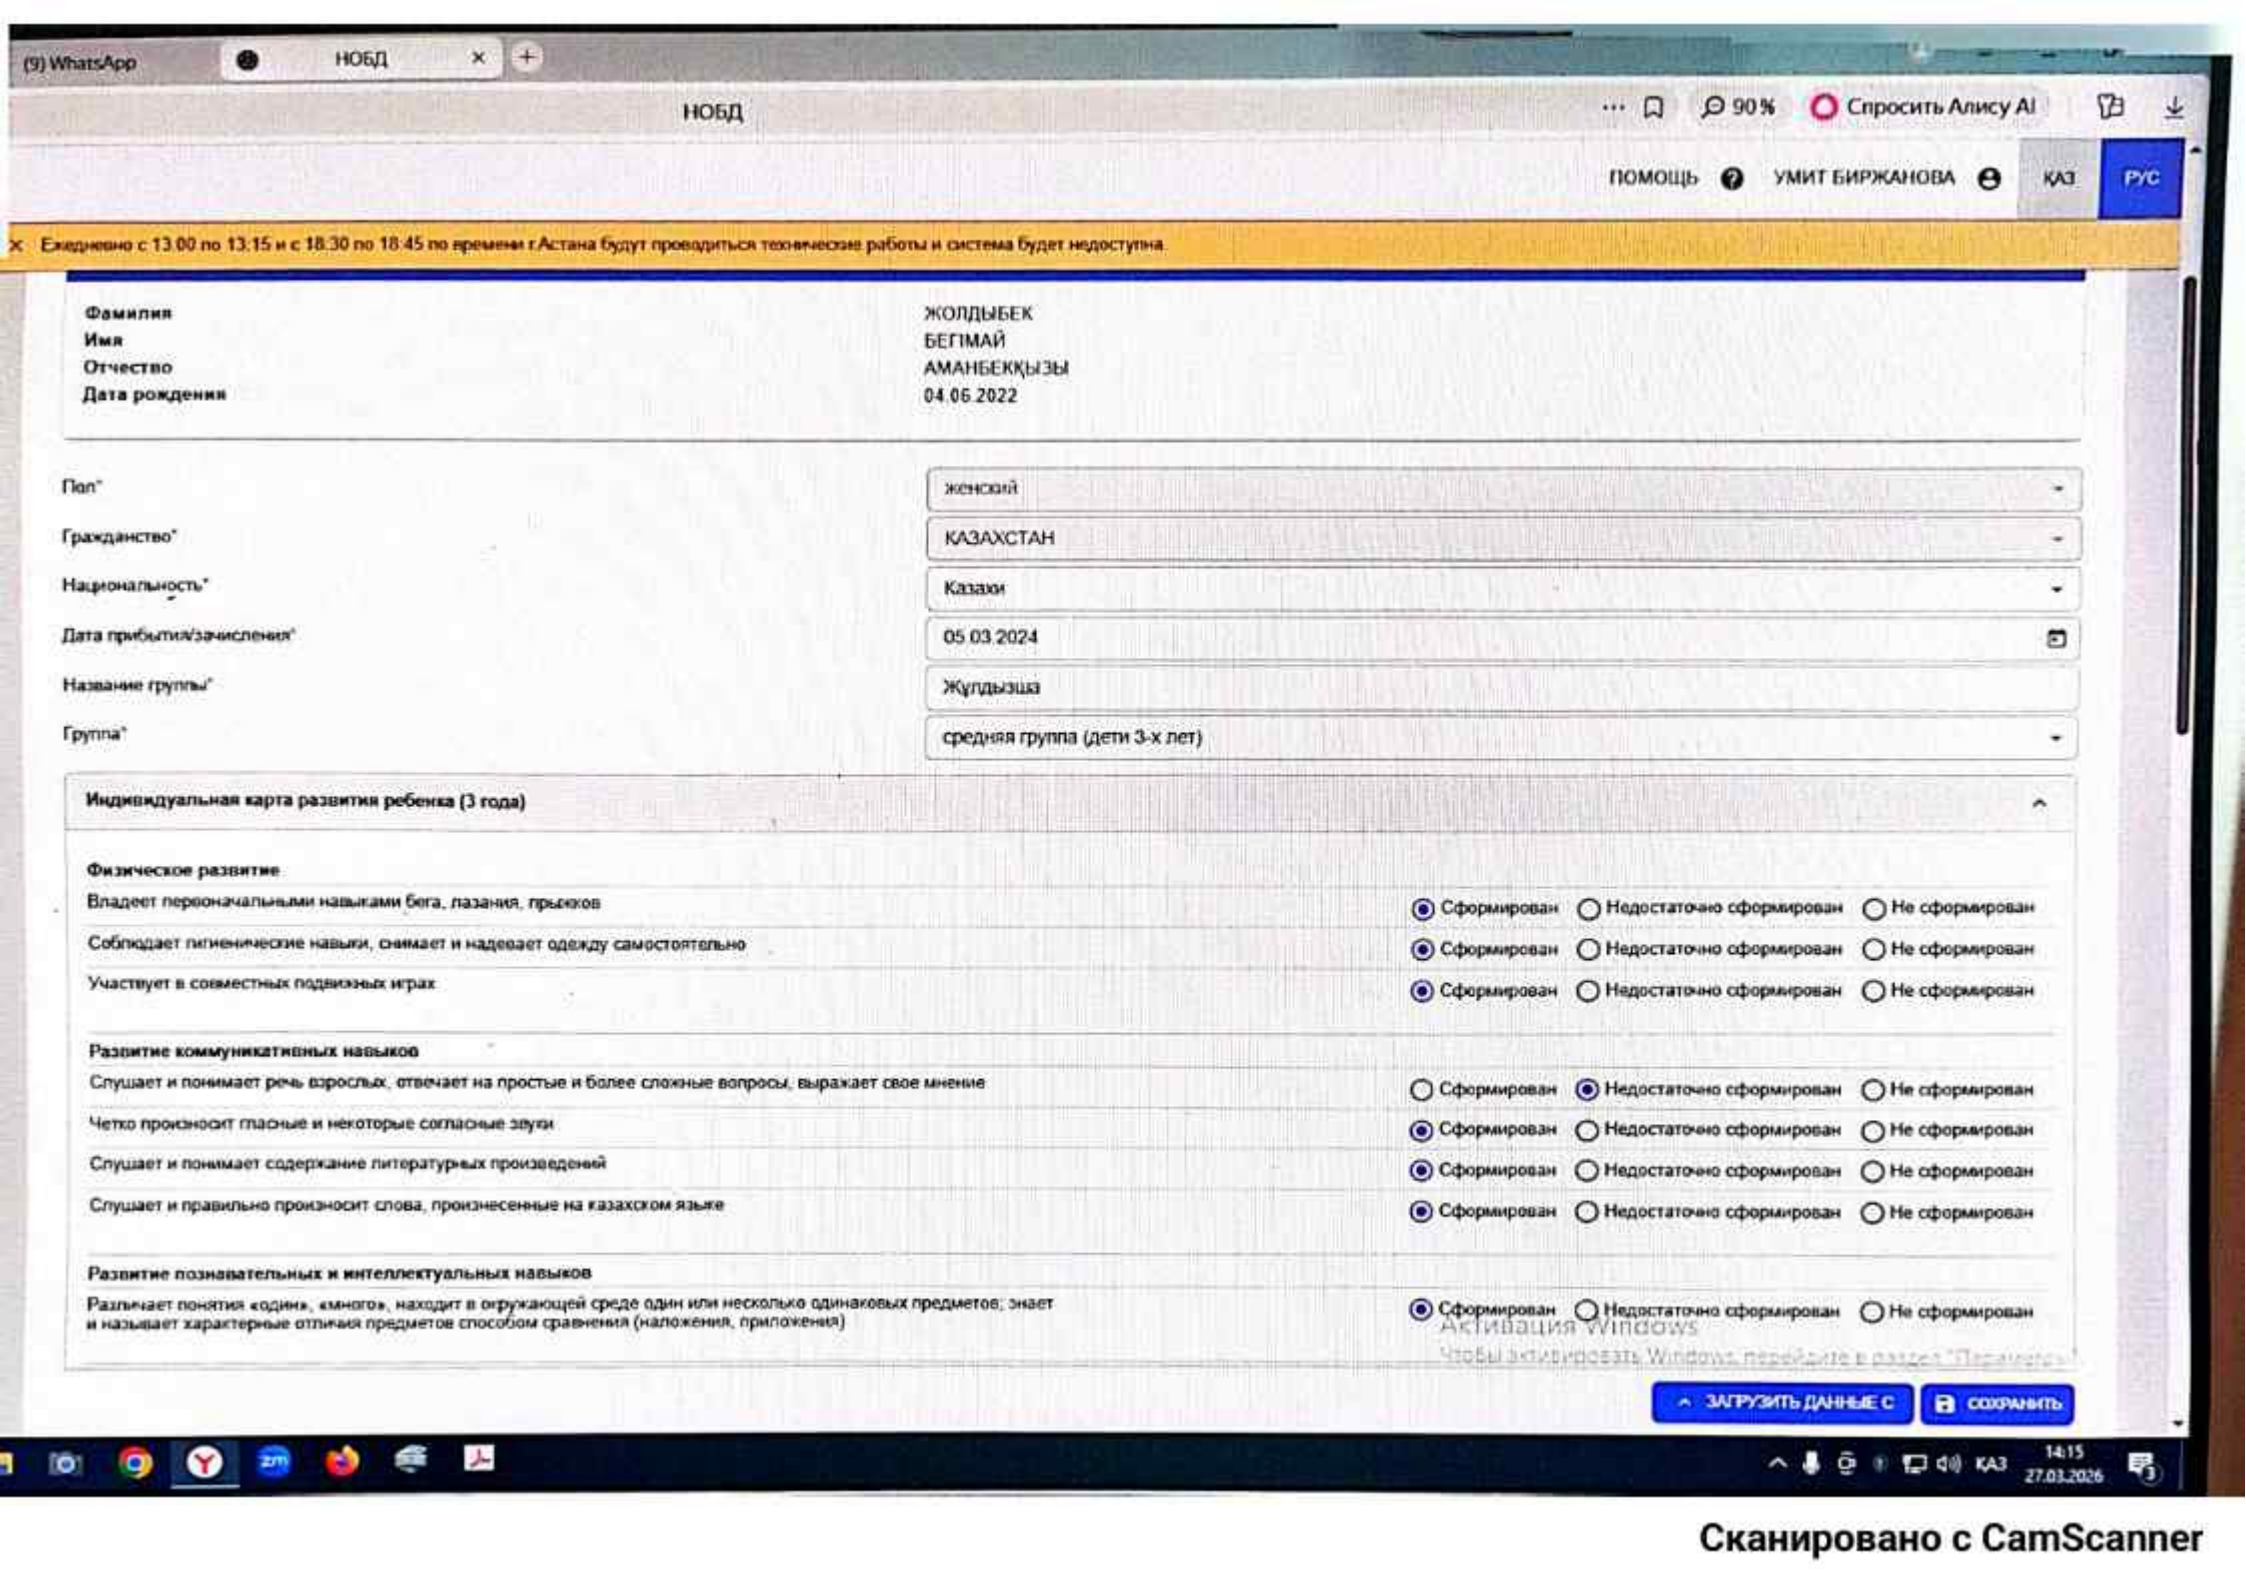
(9) WhatsApp НОБД × +

НОБД ⋯ 90 % Спросить Алису AI

ПОМОЩЬ УМИТ БИРЖАНОВА ҚАЗ РУС

× Ежедневно с 13:00 по 13:15 и с 18:30 по 18:45 по времени г.Астана будут проводиться технические работы и система будет недоступна.

| | |
|---|---|
| Фамилия | ЖОЛДЫБЕК |
| Имя | БЕГІМАЙ |
| Отчество | АМАНБЕКҚЫЗЫ |
| Дата рождения | 04.06.2022 |

Пол* женский

Гражданство* КАЗАХСТАН

Национальность* Казахи

Дата прибытия/зачисления* 05.03.2024

Название группы* Жұлдызша

Группа* средняя группа (дети 3-х лет)

Индивидуальная карта развития ребенка (3 года)

Физическое развитие

Владеет первоначальными навыками бега, лазания, прыжков — Сформирован / Недостаточно сформирован / Не сформирован

Соблюдает гигиенические навыки, снимает и надевает одежду самостоятельно — Сформирован / Недостаточно сформирован / Не сформирован

Участвует в совместных подвижных играх — Сформирован / Недостаточно сформирован / Не сформирован

Развитие коммуникативных навыков

Слушает и понимает речь взрослых, отвечает на простые и более сложные вопросы, выражает свое мнение — Сформирован / Недостаточно сформирован / Не сформирован

Четко произносит гласные и некоторые согласные звуки — Сформирован / Недостаточно сформирован / Не сформирован

Слушает и понимает содержание литературных произведений — Сформирован / Недостаточно сформирован / Не сформирован

Слушает и правильно произносит слова, произнесенные на казахском языке — Сформирован / Недостаточно сформирован / Не сформирован

Развитие познавательных и интеллектуальных навыков

Различает понятия «один», «много», находит в окружающей среде один или несколько одинаковых предметов; знает и называет характерные отличия предметов способом сравнения (наложения, приложения) — Сформирован / Недостаточно сформирован / Не сформирован

Активация Windows
Чтобы активировать Windows, перейдите в раздел "Параметры".

ЗАГРУЗИТЬ ДАННЫЕ С СОХРАНИТЬ

ҚАЗ 14:15 27.03.2026

Сканировано с CamScanner